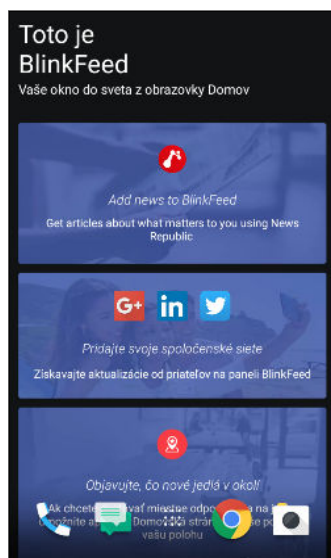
Toto je BlinkFeed

Vaše okno do sveta z obrazovky Domov

Add news to BlinkFeed

Get articles about what matters to you using News Republic

G+ in

Pridajte svoje spoločenské siete

Získavajte aktualizácie od priateľov na paneli BlinkFeed

Objavujte, čo nové jedia v okolí

Ak chcete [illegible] miestne odpo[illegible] na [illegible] umožnite a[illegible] Domo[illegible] strán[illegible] vašu polohu